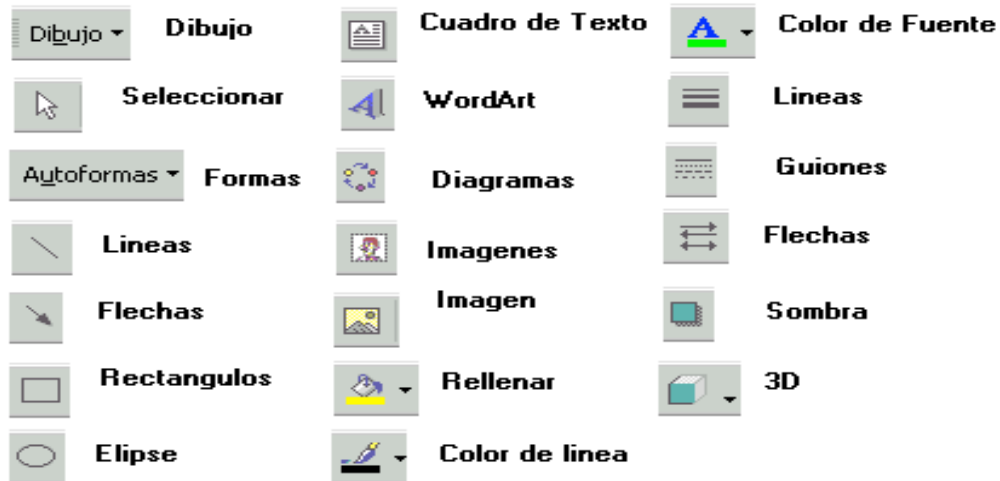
Dibujo Dibujo

Seleccionar

Autoformas Formas

Lineas

Flechas

Rectangulos

Elipse

Cuadro de Texto

WordArt

Diagramas

Imagenes

Imagen

Rellenar

Color de linea

A Color de Fuente

Lineas

Guiones

Flechas

Sombra

3D